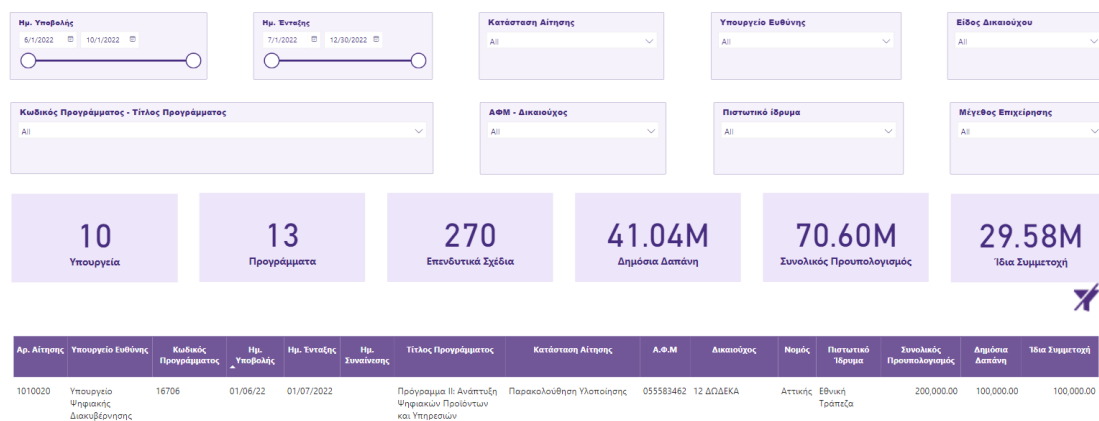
Ημ. Υποβολής
6/1/2022 10/1/2022

Ημ. Ένταξης
7/1/2022 12/30/2022

Κατάσταση Αίτησης
All

Υπουργείο Ευθύνης
All

Είδος Δικαιούχου
All

Κωδικός Προγράμματος - Τίτλος Προγράμματος
All

ΑΦΜ - Δικαιούχος
All

Πιστωτικό ίδρυμα
All

Μέγεθος Επιχείρησης
All

10
Υπουργεία

13
Προγράμματα

270
Επενδυτικά Σχέδια

41.04M
Δημόσια Δαπάνη

70.60M
Συνολικός Προυπολογισμός

29.58M
Ίδια Συμμετοχή

| Αρ. Αίτησης | Υπουργείο Ευθύνης | Κωδικός Προγράμματος | Ημ. Υποβολής | Ημ. Ένταξης | Ημ. Συναίνεσης | Τίτλος Προγράμματος | Κατάσταση Αίτησης | Α.Φ.Μ | Δικαιούχος | Νομός | Πιστωτικό Ίδρυμα | Συνολικός Προυπολογισμός | Δημόσια Δαπάνη | Ίδια Συμμετοχή |
|---|---|---|---|---|---|---|---|---|---|---|---|---|---|---|
| 1010020 | Υπουργείο Ψηφιακής Διακυβέρνησης | 16706 | 01/06/22 | 01/07/2022 | | Πρόγραμμα ΙΙ: Ανάπτυξη Ψηφιακών Προϊόντων και Υπηρεσιών | Παρακολούθηση Υλοποίησης | 055583462 | 12 ΔΩΔΕΚΑ | Αττικής | Εθνική Τράπεζα | 200,000.00 | 100,000.00 | 100,000.00 |